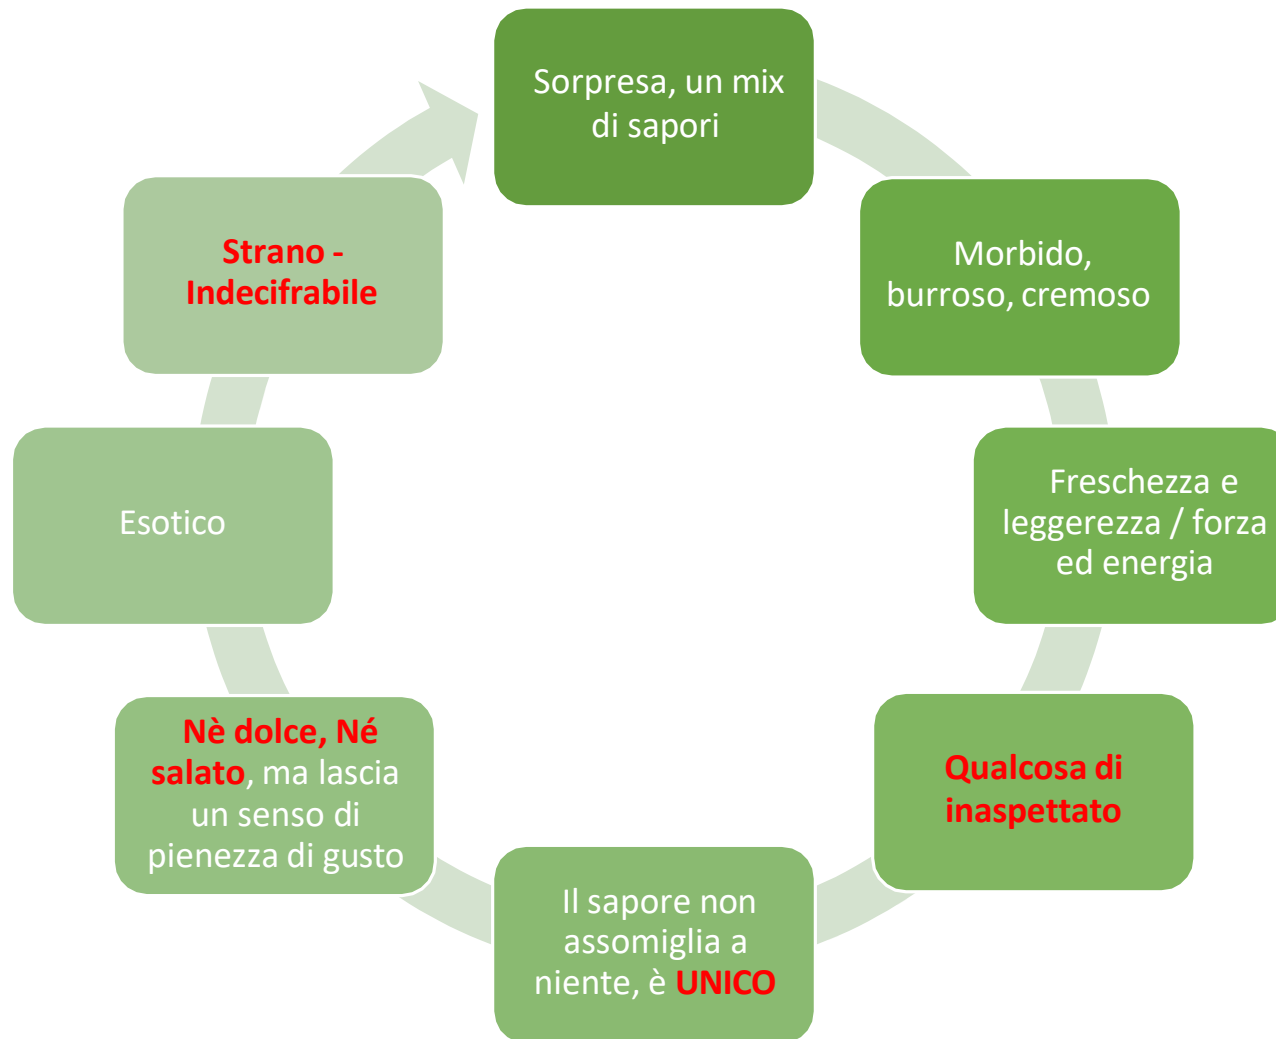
Sorpresa, un mix di sapori

Morbido, burroso, cremoso

Freschezza e leggerezza / forza ed energia

Qualcosa di inaspettato

Il sapore non assomiglia a niente, è UNICO

Nè dolce, Né salato, ma lascia un senso di pienezza di gusto

Esotico

Strano - Indecifrabile